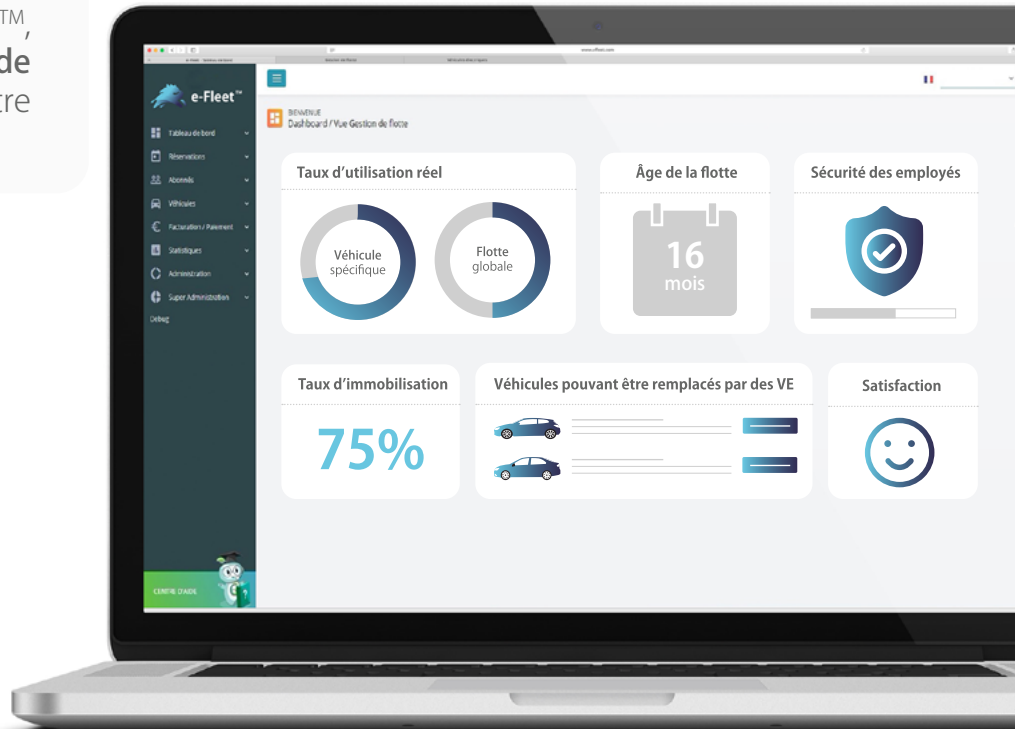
TM,
de
tre

www.efleet.com

e-Fleet™

Tableau de bord
Réservations
Abonnés
Véhicules
Facturation / Paiement
Statistiques
Administration
Super Administration
Debug

CENTRE D'AIDE

BIENVENUE
Dashboard / Vue Gestion de flotte

Taux d'utilisation réel

Véhicule spécifique

Flotte globale

Âge de la flotte

16 mois

Sécurité des employés

Taux d'immobilisation

75%

Véhicules pouvant être remplacés par des VE

Satisfaction